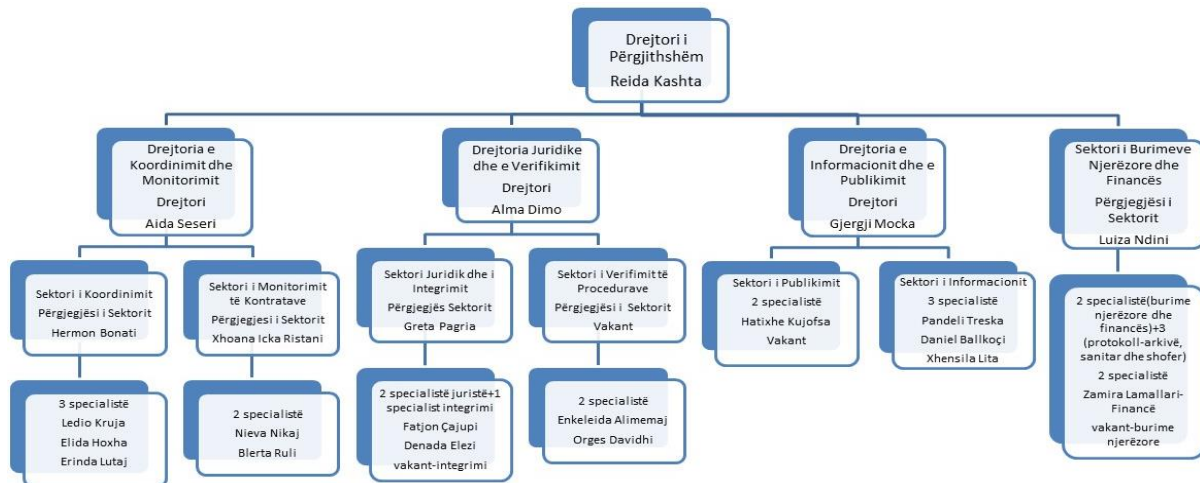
Drejtori i Përgjithshëm
Reida Kashta

Drejtoria e Koordinimit dhe Monitorimit
Drejtori
Aida Seseri

Sektori i Koordinimit
Përgjegjësi i Sektorit
Hermon Bonati

3 specialistë
Ledio Kruja
Elida Hoxha
Erinda Lutaj

Sektori i Monitorimit të Kontratave
Përgjegjesi i Sektorit
Xhoana Icka Ristani

2 specialistë
Nieva Nikaj
Blerta Ruli

Drejtoria Juridike dhe e Verifikimit
Drejtori
Alma Dimo

Sektori Juridik dhe i Integrimit
Përgjegjës Sektorit
Greta Pagria

2 specialistë juristë+1 specialist integrimi
Fatjon Çajupi
Denada Elezi
vakant-integrimi

Sektori i Verifimitë të Procedurave
Përgjegjësi i Sektorit
Vakant

2 specialistë
Enkeleida Alimemaj
Orges Davidhi

Drejtoria e Informacionit dhe e Publikimit
Drejtori
Gjergji Mocka

Sektori i Publikimit
2 specialistë
Hatixhe Kujofsa
Vakant

Sektori i Informacionit
3 specialistë
Pandeli Treska
Daniel Ballkoçi
Xhensila Lita

Sektori i Burimeve Njerëzore dhe Financës
Përgjegjësi i Sektorit
Luiza Ndini

2 specialistë(burime njerëzore dhe financës)+3 (protokoll-arkivë, sanitar dhe shofer)
2 specialistë
Zamira Lamallari-Financë
vakant-burime njerëzore